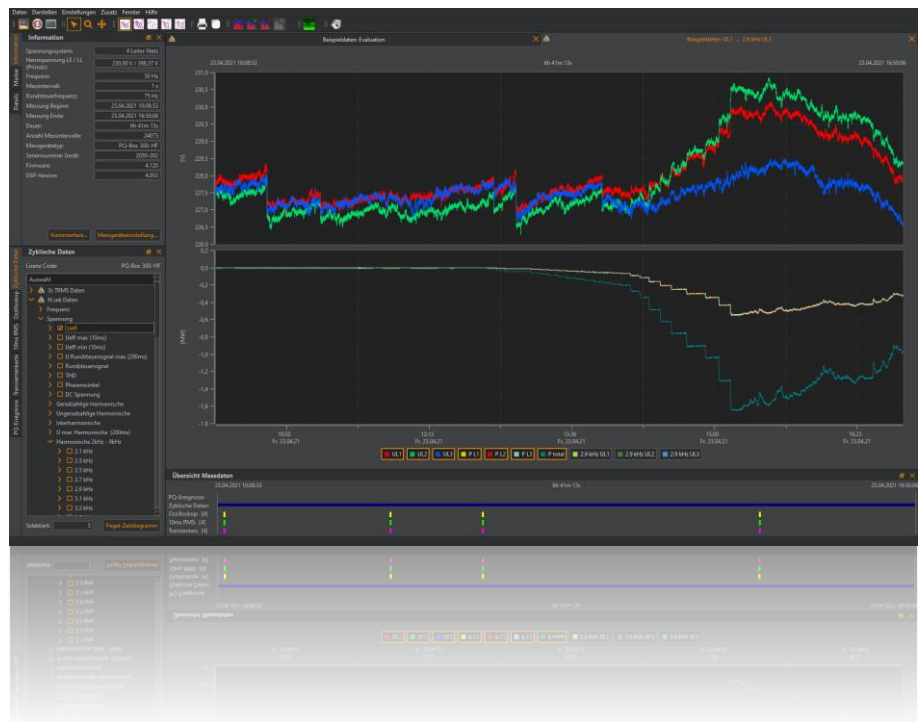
Daten Darstellen Einstellungen Zusatz Fenster Hilfe

Information

Spannungssystem: 4 Leiter-Netz
Nennspannung LE / LL (Primär): 230,90 V / 398,37 V
Frequenz: 50 Hz
Messintervall: 1 s
Rundsteuerfrequenz: 75 Hz
Messung Beginn: 23.04.2021 10:08:53
Messung Ende: 23.04.2021 16:50:06
Dauer: 6h 41m 13s
Anzahl Messintervalle: 24073
Messgerätetyp: PQ-Box 300 HF
Seriennummer Gerät: 2050-202
Firmware: 4.120
DSP-Version: 4.053

Kommentare... Messgeräteinstellung...

Zyklische Daten

Lizenz Code: PQ-Box 300 HF
Auswahl
3s TRMS Daten
N-sek Daten
Frequenz
Spannung
Ueff
Ueff max (10ms)
Ueff min (10ms)
U Rundsteuersignal max (200ms)
Rundsteuersignal
THD
Phasenwinkel
DC Spannung
Geradzahlige Harmonische
Ungeradzahlige Harmonische
Interharmonische
U max Harmonische (200ms)
Harmonische 2kHz - 9kHz
2,1 kHz
2,3 kHz
2,5 kHz
2,7 kHz
2,9 kHz
3,1 kHz
3,3 kHz

Selektiert: 1 Pegel-Zeitdiagramm

Information Werte Details
Zyklische Daten Oszilloskop 10ms RMS Transientenkarte PQ-Ereignisse

Beispieldaten: Evaluation
Beispieldaten: UL1 ... 2,9 kHz UL3

23.04.2021 10:08:53 6h 41m 13s 23.04.2021 16:50:06

231,0
230,5
230,0
229,5
229,0
228,5
228,0
227,5
227,0
226,5
226,0
[V]

0,0
-0,2
-0,4
-0,6
-0,8
-1,0
-1,2
-1,4
-1,6
-1,8
[kW]

10:50 Fr. 23.04.21
12:13 Fr. 23.04.21
13:36 Fr. 23.04.21
15:00 Fr. 23.04.21
16:23 Fr. 23.04.21

UL1 UL2 UL3 P L1 P L2 P L3 P total 2,9 kHz UL1 2,9 kHz UL2 2,9 kHz UL3

Übersicht Messdaten
23.04.2021 10:08:53 6h 41m 13s 23.04.2021 16:50:06
PQ-Ereignisse:
Zyklische Daten:
Oszilloskop: [4]
10ms RMS: [4]
Transienten: [4]